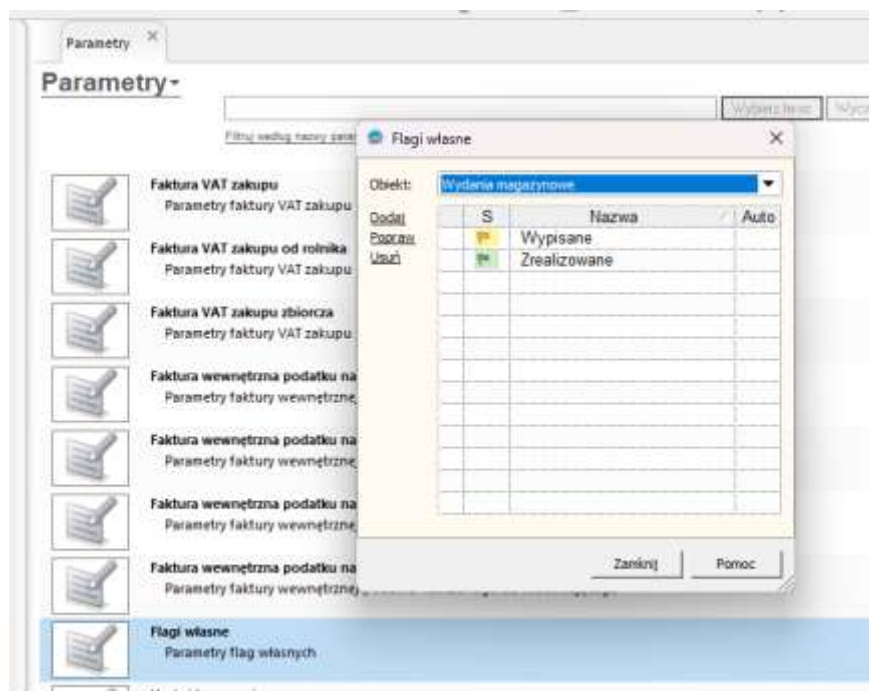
Parametry ×

Parametry ▾

Wyszukiwanie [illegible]

Filtruj według nazwy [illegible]

Faktura VAT zakupu
Parametry faktury VAT zakupu

Faktura VAT zakupu od rolnika
Parametry faktury VAT zakupu

Faktura VAT zakupu zbiorcza
Parametry faktury VAT zakupu

Faktura wewnętrzna podatku na
Parametry faktury wewnętrzne

Faktura wewnętrzna podatku na
Parametry faktury wewnętrzne

Faktura wewnętrzna podatku na
Parametry faktury wewnętrzne

Faktura wewnętrzna podatku na
Parametry faktury wewnętrzne

Flagi własne
Parametry flag własnych

Flagi własne ×

Obiekt: Wydania magazynowe

Dodaj
Popraw
Usuń

| S | Nazwa | Auto |
|---|---|---|
| | Wypisane | |
| | Zrealizowane | |

Zamknij
Pomoc